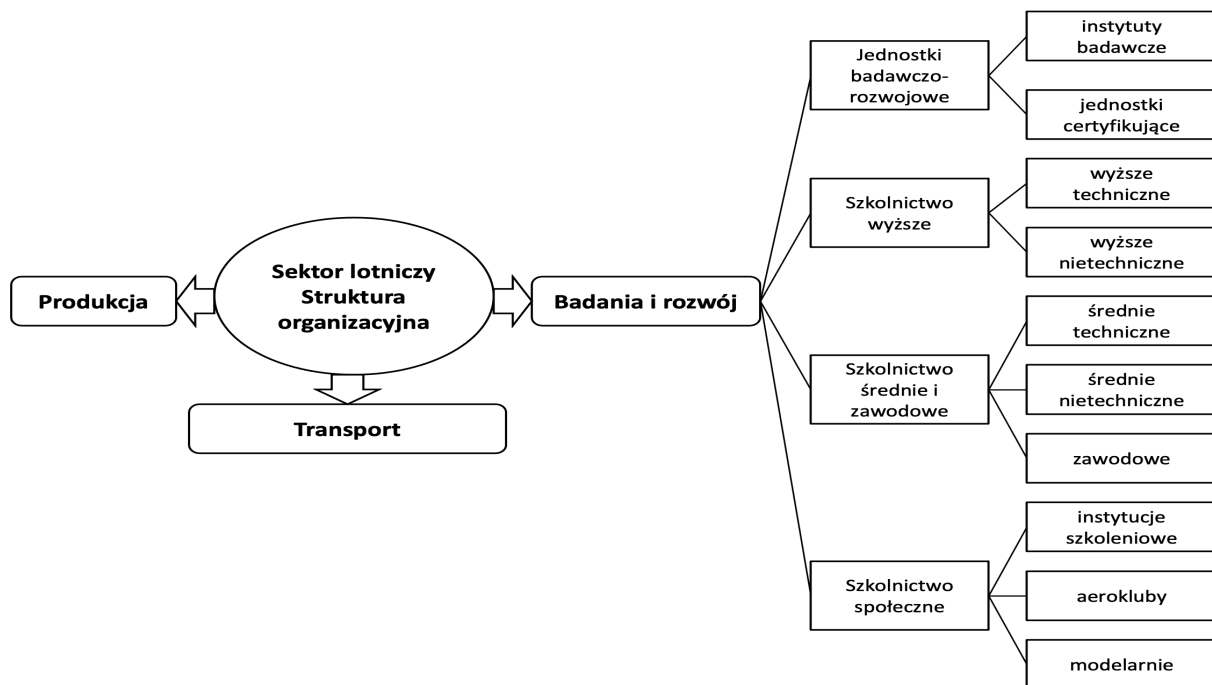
Sektor lotniczy Struktura organizacyjna

Produkcja

Transport

Badania i rozwój

Jednostki badawczo-rozwojowe

instytuty badawcze

jednostki certyfikujące

Szkolnictwo wyższe

wyższe techniczne

wyższe nietechniczne

Szkolnictwo średnie i zawodowe

średnie techniczne

średnie nietechniczne

zawodowe

Szkolnictwo społeczne

instytucje szkoleniowe

aerokluby

modelarnie